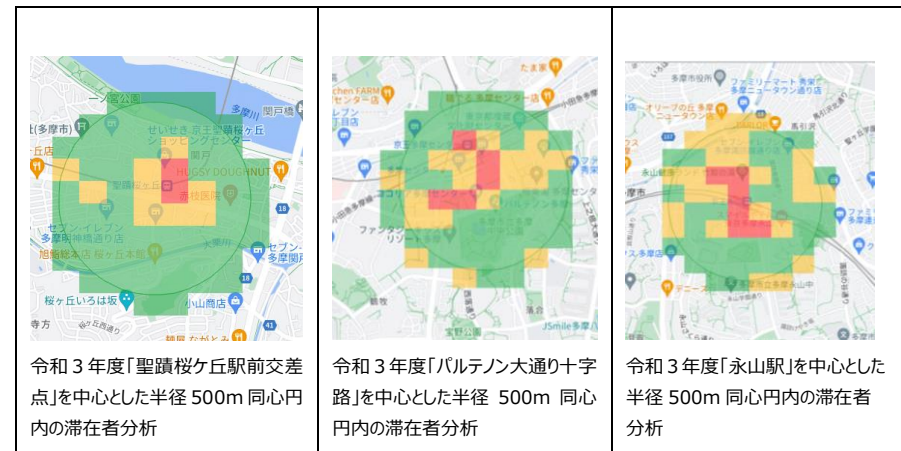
| | | |
|---|---|---|
| 令和３年度「聖蹟桜ケ丘駅前交差点」を中心とした半径 500m 同心円内の滞在者分析 | 令和３年度「パルテノン大通り十字路」を中心とした半径 500m 同心円内の滞在者分析 | 令和３年度「永山駅」を中心とした半径 500m 同心円内の滞在者分析 |